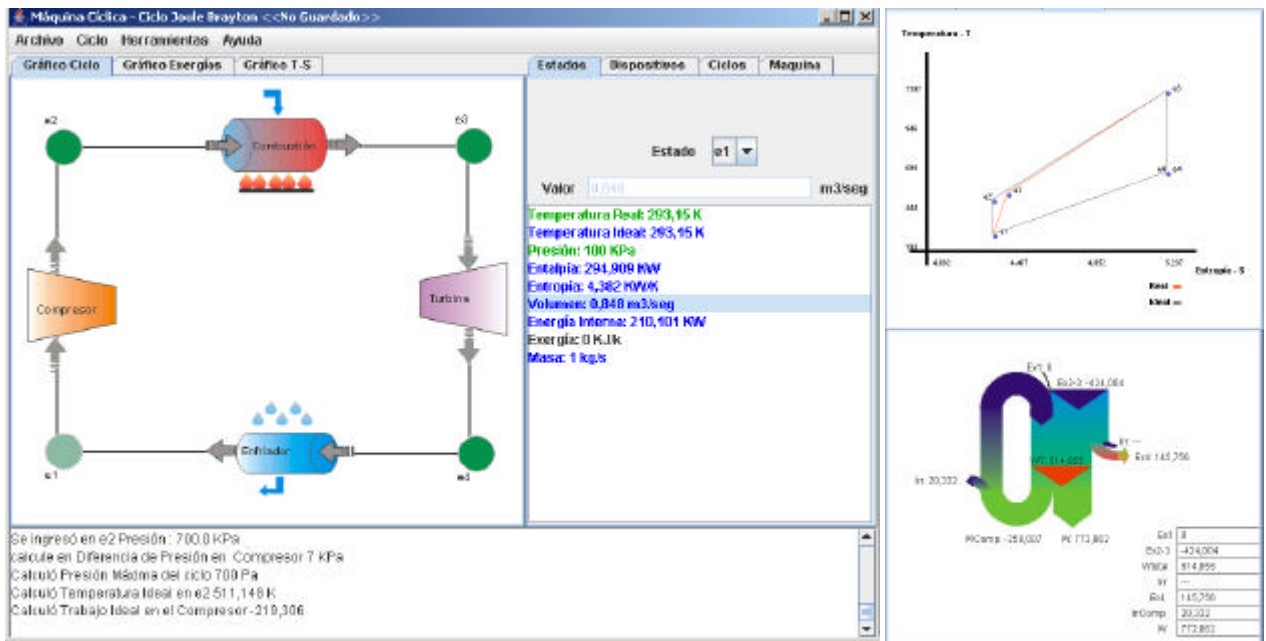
Máquina Cíclica - Ciclo Joule Brayton <<No Guardado>>

Archivo Ciclo Herramientas Ayuda

Gráfico Ciclo | Gráfico Energías | Gráfico T-S

e2 Combustión e3

Compresor Turbina

e1 Enfriador e4

Estados | Dispositivos | Ciclos | Maquina

Estado e1

Valor 0,848 m3/seg

Temperatura Real: 293,15 K
Temperatura Ideal: 293,15 K
Presión: 100 KPa
Entalpía: 294,909 KW
Entropía: 4,382 KW/K
Volumen: 0,848 m3/seg
Energía Interna: 210,101 KW
Exergía: 0 KJ/k
Masa: 1 kg/s

Se ingresó en e2 Presión : 700.0 KPa
calcule en Diferencia de Presión en Compresor 7 KPa
Calculó Presión Máxima del ciclo 700 Pa
Calculó Temperatura Ideal en e2 511,148 K
Calculó Trabajo Ideal en el Compresor -219,306

Temperatura - T

Entropía - S

Real
Ideal

Ex1 0
Ex2-3 -424,004
WT 514,855
Ex4 145,756
In 20,333
WComp -259,007
W 773,862

| Ex1 | 0 |
|---|---|
| Ex2-3 | -424,004 |
| Wtota | 514,855 |
| Irr | --- |
| Ex4 | 145,756 |
| IrrComp | 20,332 |
| W | 773,862 |